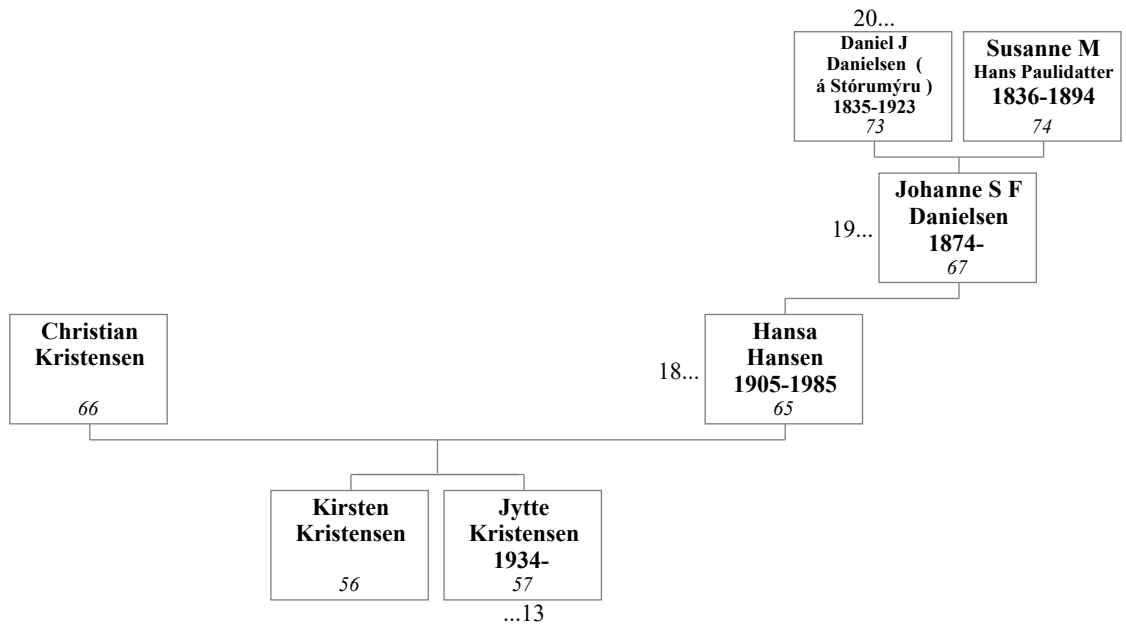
20...
Daniel J Danielsen ( á Stórumýru ) 1835-1923
73

Susanne M Hans Paulidatter 1836-1894
74

19...
Johanne S F Danielsen 1874-
67

Christian Kristensen
66

18...
Hansa Hansen 1905-1985
65

Kirsten Kristensen
56

Jytte Kristensen 1934-
57
...13